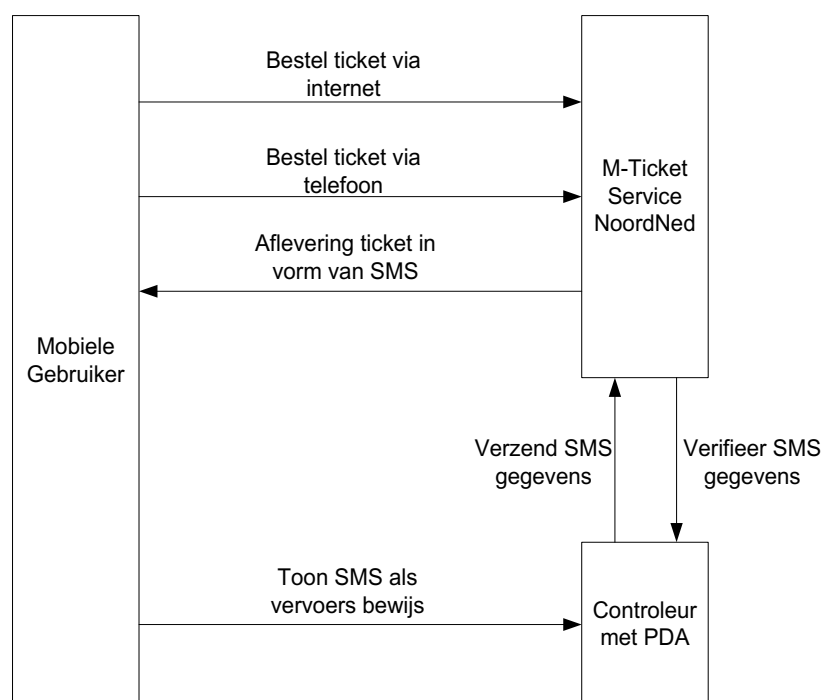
Bestel ticket via internet

Bestel ticket via telefoon

M-Ticket Service NoordNed

Aflevering ticket in vorm van SMS

Mobiele Gebruiker

Verzend SMS gegevens

Verifieer SMS gegevens

Toon SMS als vervoers bewijs

Controleur met PDA